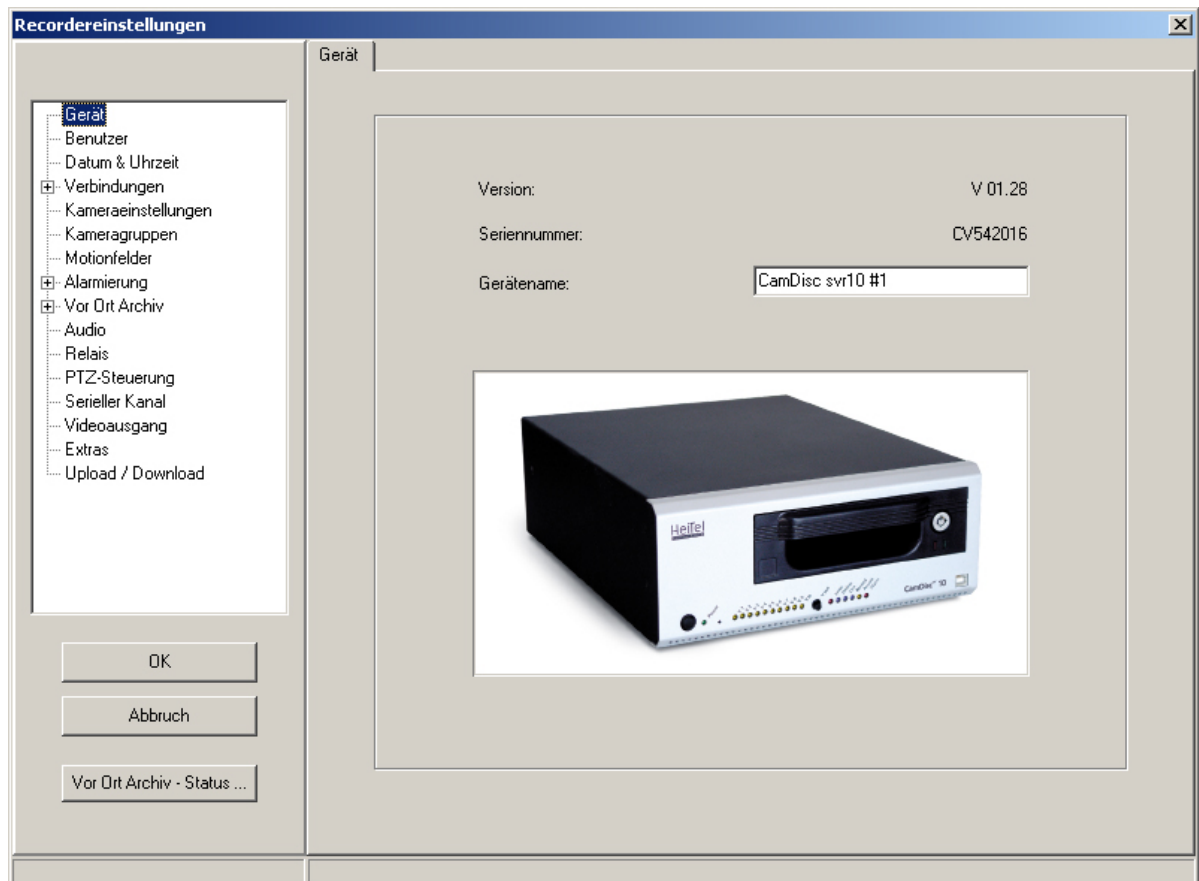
Recordereinstellungen

Gerät

Gerät
Benutzer
Datum & Uhrzeit
Verbindungen
Kameraeinstellungen
Kameragruppen
Motionfelder
Alarmierung
Vor Ort Archiv
Audio
Relais
PTZ-Steuerung
Serieller Kanal
Videoausgang
Extras
Upload / Download

OK

Abbruch

Vor Ort Archiv - Status ...

Version: V 01.28

Seriennummer: CV542016

Gerätename: CamDisc svr10 #1

HeiTel

CamDisc 10